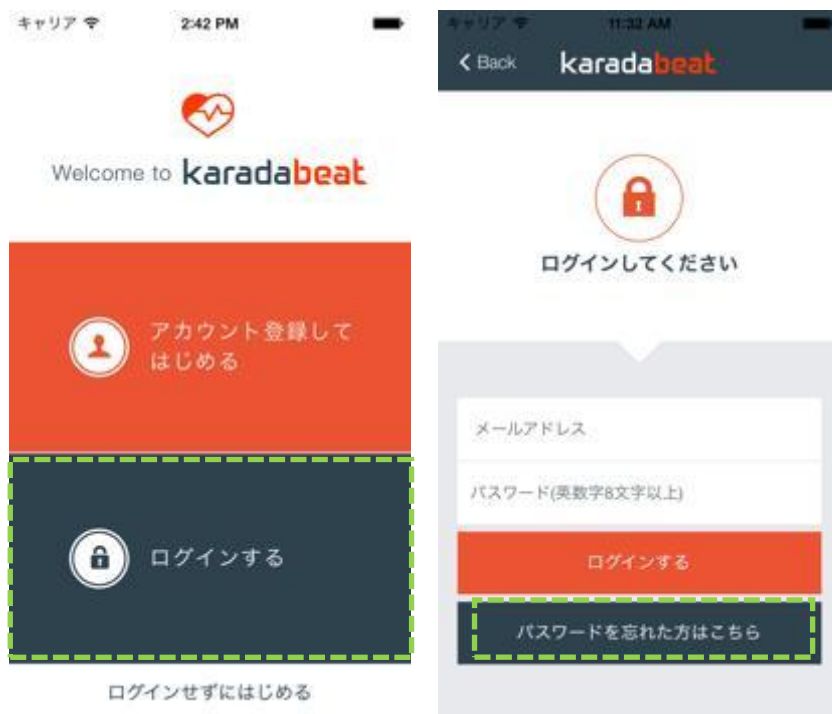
キャリア 2:42 PM

Welcome to karadabeat

アカウント登録してはじめる

ログインする

ログインせずにはじめる

キャリア 11:32 AM

< Back karadabeat

ログインしてください

メールアドレス

パスワード(英数字8文字以上)

ログインする

パスワードを忘れた方はこちら